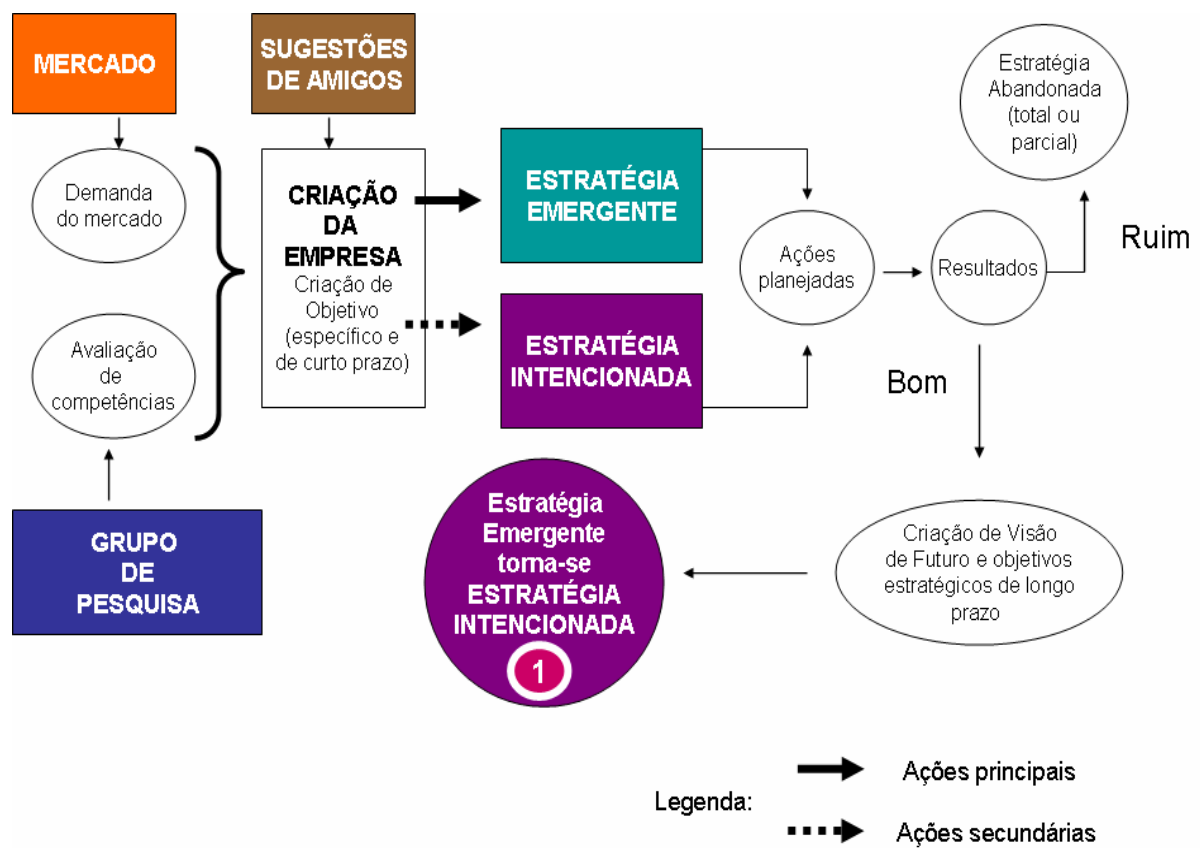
MERCADO

SUGESTÕES DE AMIGOS

Estratégia Abandonada (total ou parcial)

Demanda do mercado

CRIAÇÃO DA EMPRESA
Criação de Objetivo (específico e de curto prazo)

ESTRATÉGIA EMERGENTE

Ações planejadas

Resultados

Ruim

Avaliação de competências

ESTRATÉGIA INTENCIONADA

Bom

GRUPO DE PESQUISA

Estratégia Emergente torna-se ESTRATÉGIA INTENCIONADA
1

Criação de Visão de Futuro e objetivos estratégicos de longo prazo

Legenda:
Ações principais
Ações secundárias